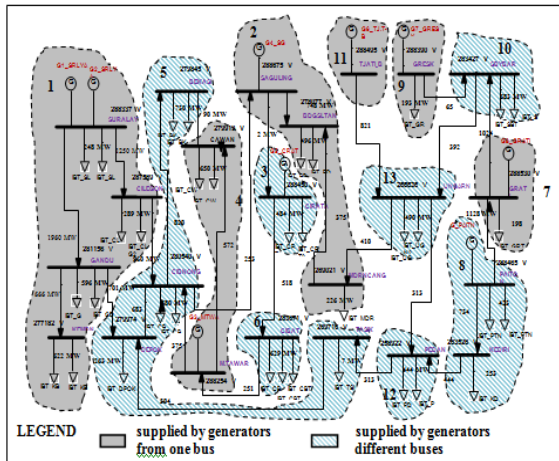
1
G1_GRLYG G2_GRLYG
288327 V
SURALAYA
248 MW
1250 MW
ST_SL ST_SL
5
279945
DEPOK
766 MW
ST_DPK
90 MW
CAWANG
279718 V
2
G4_SG
288673 V
SAGULING
2 MW
ST_SG
CIBATU
11
G5_TJTT
288405 V
TJATI_B
921
9
G7_GRES
288263 V
GRESIK
193 MW
ST_GR
10
279427 V
GOMDSAR
246 MW
ST_BU
65
182
392
G8_GRATT
288539 V
GRATI
1128 MW
196
7
CILEGON
289 MW
ST_CLG
830
ST_CW
658 MW
3
279945
CIRATA
494 MW
ST_CRT
13
288836 V
NGIMBANG
KRIAN
490 MW
ST_KRN
418
1980 MW
281158 V
GANDU
596 MW
ST_G
ST_G
288201 V
CIBINONG
4
572
253
375
288227 V
MANDIRANCANG
226 MW
518
313
G9_PAITON
288465 V
PAITON
8
ST_PTN ST_PTN
566 MW
277182 V
KEMBANGAN
522 MW
ST_KB
560 MW
BEKASI
ST_BKS
G3_MTWR
MUARATAWAR
288254 V
6
CIBATU
429 MW
ST_CBT ST_CBT
288710 V
TASIK
7 MW
ST_TSK
ST_NDR
288222 V
PEDAN
12
444 MW
313
288222 V
KEDIRI
352
ST_KD
344
LEGEND
supplied by generators from one bus
supplied by generators different buses